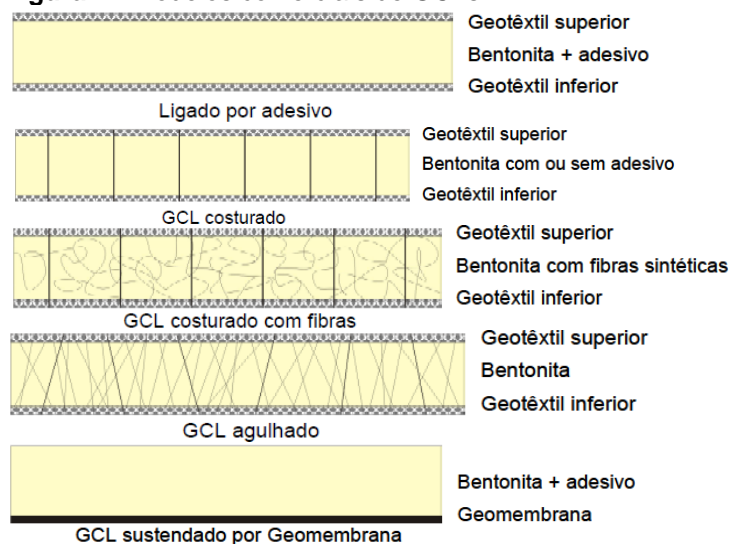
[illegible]

Geotêxtil superior
Bentonita + adesivo
Geotêxtil inferior
Ligado por adesivo

Geotêxtil superior
Bentonita com ou sem adesivo
Geotêxtil inferior
GCL costurado

Geotêxtil superior
Bentonita com fibras sintéticas
Geotêxtil inferior
GCL costurado com fibras

Geotêxtil superior
Bentonita
Geotêxtil inferior
GCL agulhado

Bentonita + adesivo
Geomembrana
GCL sustendado por Geomembrana